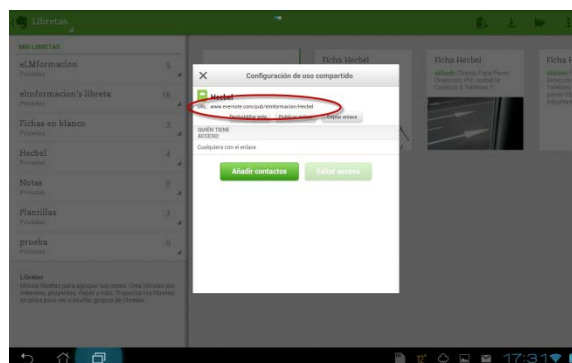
Libretas

MIS LIBRETAS

eLMformacion 5
Privadas

elmformacion's libreta 18
Privadas

Fichas en blanco 3
Privadas

Hecbel 4
Privadas

Notas 0
Privadas

Plantillas 1
Privadas

prueba 0
Privadas

Libretas
Utiliza libretas para agrupar tus notas. Crea libretas por intereses, proyectos, viajes y más. Organiza tus libretas en pilas para ver a diversos grupos de libretas.

Ficha Hecbel

Ficha Hecbel
sábado Charly Papa Perez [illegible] Ptz. Isabel la Católica 3 Teléfono 1

Ficha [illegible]
sábado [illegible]

Configuración de uso compartido

Hecbel
URL: www.evernote.com/pub/elmformacion/hecbel

Deshabilitar enla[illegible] Publicar en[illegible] Dejar enlace

QUIÉN TIENE ACCESO:

Cualquiera con el enlace

Añadir contactos

Editar acceso

17:31